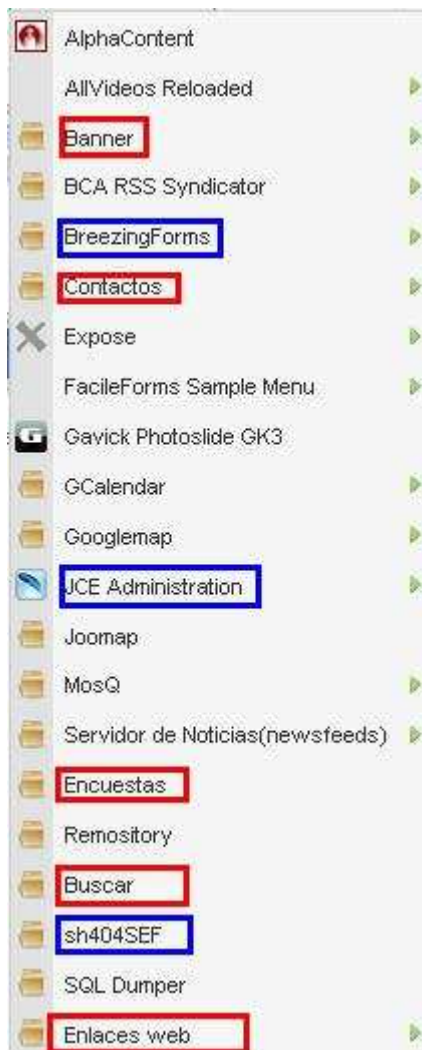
AlphaContent
AllVideos Reloaded
Banner
BCA RSS Syndicator
BreezingForms
Contactos
Expose
FacileForms Sample Menu
Gavick Photoslide GK3
GCalendar
Googlemap
JCE Administration
Joomap
MosQ
Servidor de Noticias(newsfeeds)
Encuestas
Remository
Buscar
sh404SEF
SQL Dumper
Enlaces web